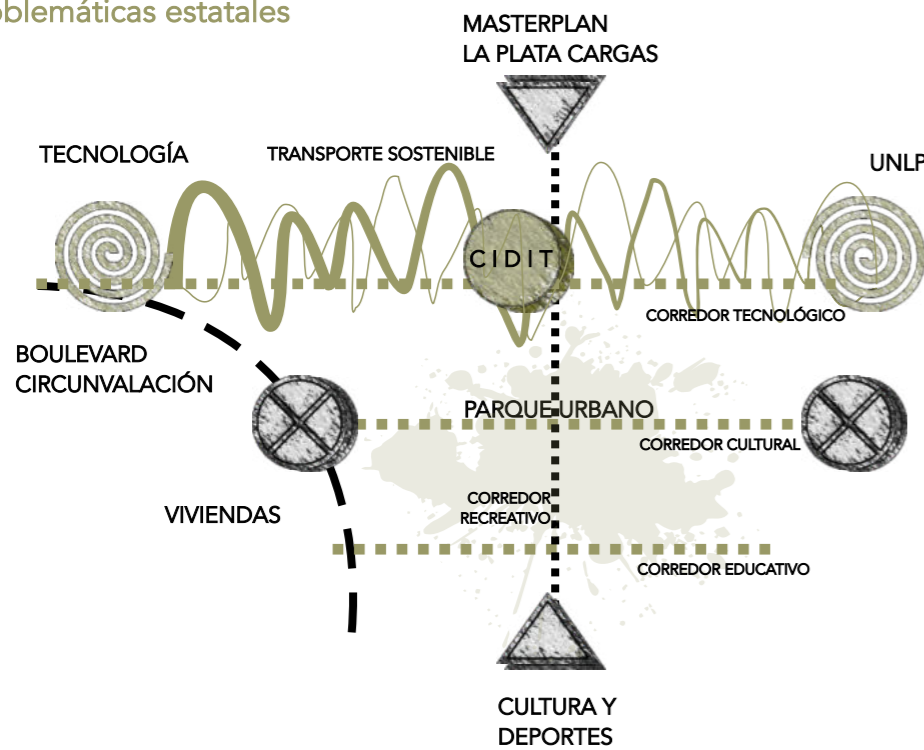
oblemáticas estatales

MASTERPLAN
LA PLATA CARGAS

TECNOLOGÍA

TRANSPORTE SOSTENIBLE

UNLP

CIDIT

CORREDOR TECNOLÓGICO

BOULEVARD
CIRCUNVALACIÓN

PARQUE URBANO

CORREDOR CULTURAL

VIVIENDAS

CORREDOR
RECREATIVO

CORREDOR EDUCATIVO

CULTURA Y
DEPORTES